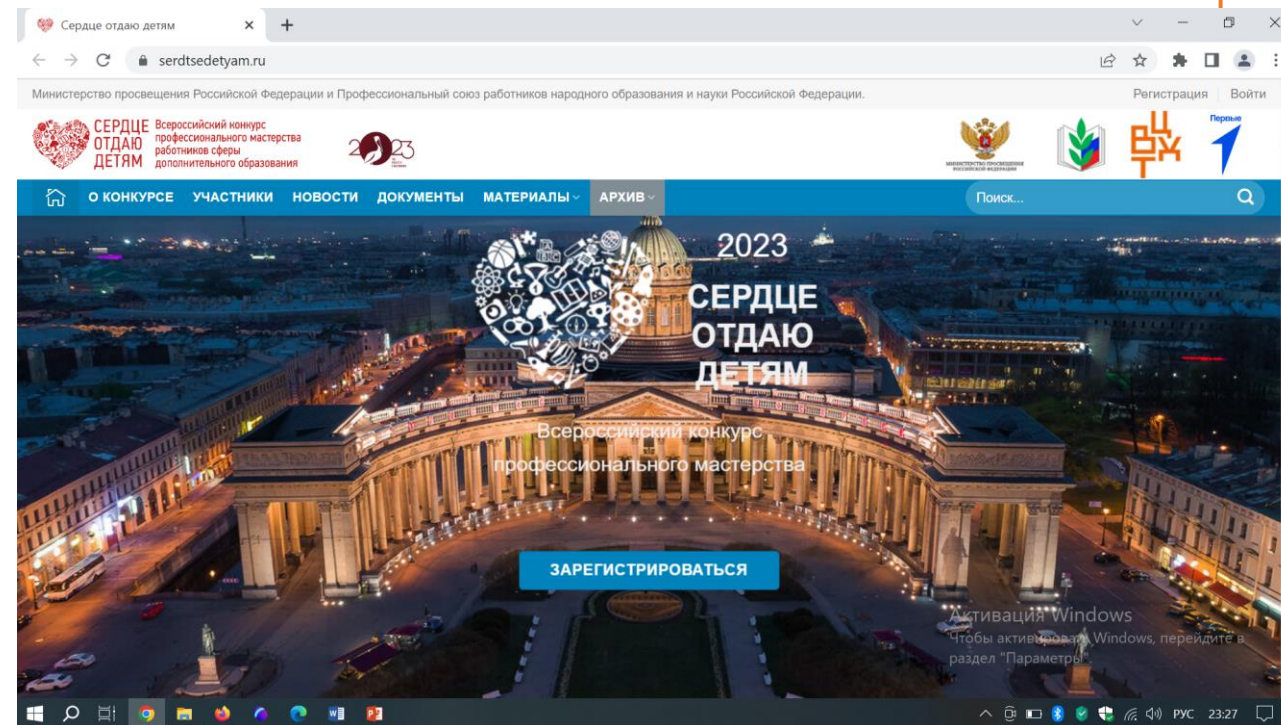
Сердце отдаю детям

serdtsedetyam.ru

Министерство просвещения Российской Федерации и Профессиональный союз работников народного образования и науки Российской Федерации.

Регистрация | Войти

СЕРДЦЕ ОТДАЮ ДЕТЯМ Всероссийский конкурс профессионального мастерства работников сферы дополнительного образования

2023

Первые

О КОНКУРСЕ УЧАСТНИКИ НОВОСТИ ДОКУМЕНТЫ МАТЕРИАЛЫ АРХИВ

Поиск...

2023

СЕРДЦЕ ОТДАЮ ДЕТЯМ

Всероссийский конкурс профессионального мастерства

ЗАРЕГИСТРИРОВАТЬСЯ

Активация Windows
Чтобы активировать Windows, перейдите в раздел "Параметры".

РУС 23:27